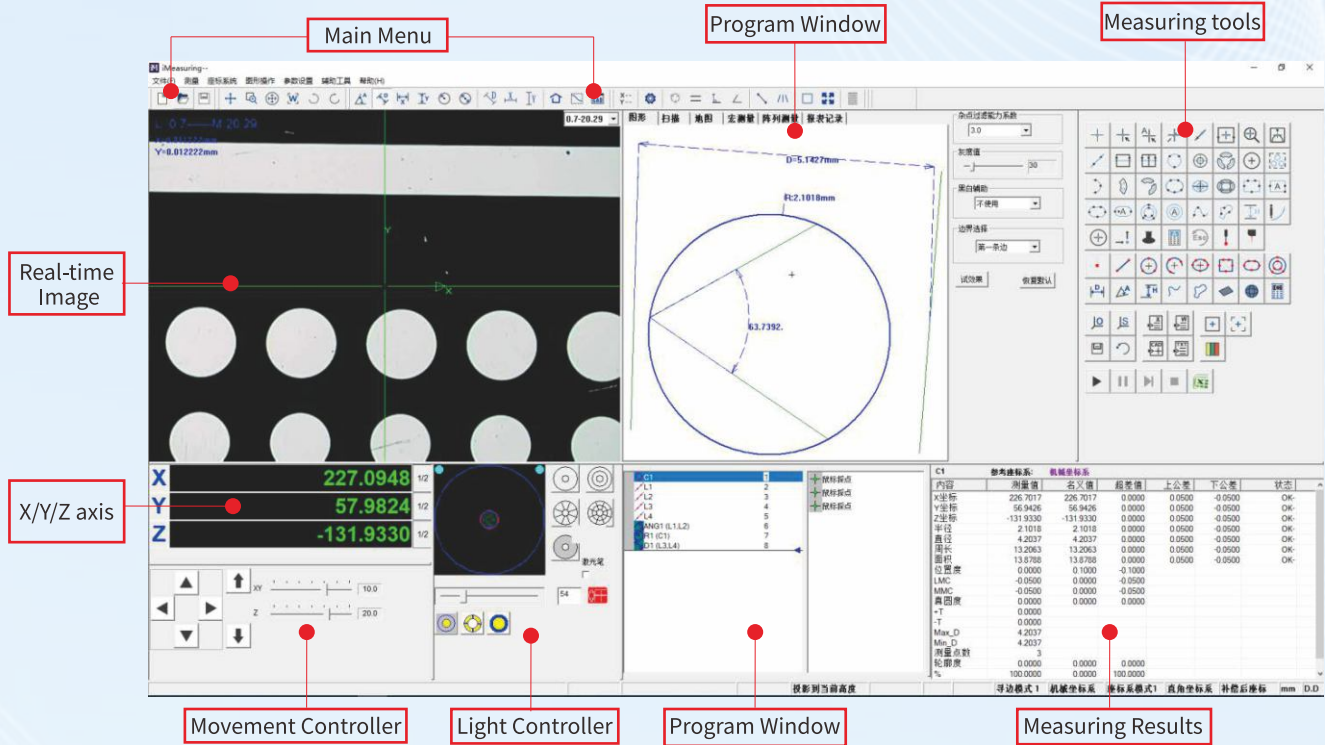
Main Menu

Program Window

Measuring tools

iMeasuring--

文件(F) 测量 坐标系统 图形操作 参数设置 辅助工具 帮助(H)

L: 0.7——M: 20.29

Y=0.012222mm

0.7-20.29

图形 扫描 地图 宏测量 阵列测量 报表记录

D=5.1427mm

R:2.1018mm

63.7392.

杂点过滤能力系数

3.0

灰度值

30

黑白辅助

不使用

边界选择

第一条边

试效果

恢复默认

Real-time Image

X/Y/Z axis

| X | 227.0948 | 1/2 |
|---|---|---|
| Y | 57.9824 | 1/2 |
| Z | -131.9330 | 1/2 |

XY 10.0

Z 20.0

激光笔

54

C1 1
L1 2
L2 3
L3 4
L4 5
ANG1 (L1,L2) 6
R1 (C1) 7
D1 (L3,L4) 8

鼠标探点
鼠标探点
鼠标探点

C1 参考坐标系: 机械坐标系

| 内容 | 测量值 | 名义值 | 超差值 | 上公差 | 下公差 | 状态 |
|---|---|---|---|---|---|---|
| X坐标 | 226.7017 | 226.7017 | 0.0000 | 0.0500 | -0.0500 | OK- |
| Y坐标 | 56.9426 | 56.9426 | 0.0000 | 0.0500 | -0.0500 | OK- |
| Z坐标 | -131.9330 | -131.9330 | 0.0000 | 0.0500 | -0.0500 | OK- |
| 半径 | 2.1018 | 2.1018 | 0.0000 | 0.0500 | -0.0500 | OK- |
| 直径 | 4.2037 | 4.2037 | 0.0000 | 0.0500 | -0.0500 | OK- |
| 周长 | 13.2063 | 13.2063 | 0.0000 | 0.0500 | -0.0500 | OK- |
| 面积 | 13.8788 | 13.8788 | 0.0000 | 0.0500 | -0.0500 | OK- |
| 位置度 | 0.0000 | 0.1000 | -0.1000 | | | |
| LMC | -0.0500 | 0.0000 | -0.0500 | | | |
| MMC | -0.0500 | 0.0000 | -0.0500 | | | |
| 真圆度 | 0.0000 | 0.0000 | 0.0000 | | | |
| +T | 0.0000 | | | | | |
| -T | 0.0000 | | | | | |
| Max_D | 4.2037 | | | | | |
| Min_D | 4.2037 | | | | | |
| 测量点数 | 3 | | | | | |
| 轮廓度 | 0.0000 | 0.0000 | 0.0000 | | | |
| % | 100.0000 | 0.0000 | 100.0000 | | | |

投影到当前高度 寻边模式1 机械坐标系 坐标系模式1 直角坐标系 补偿后坐标 mm D.D

Movement Controller

Light Controller

Program Window

Measuring Results